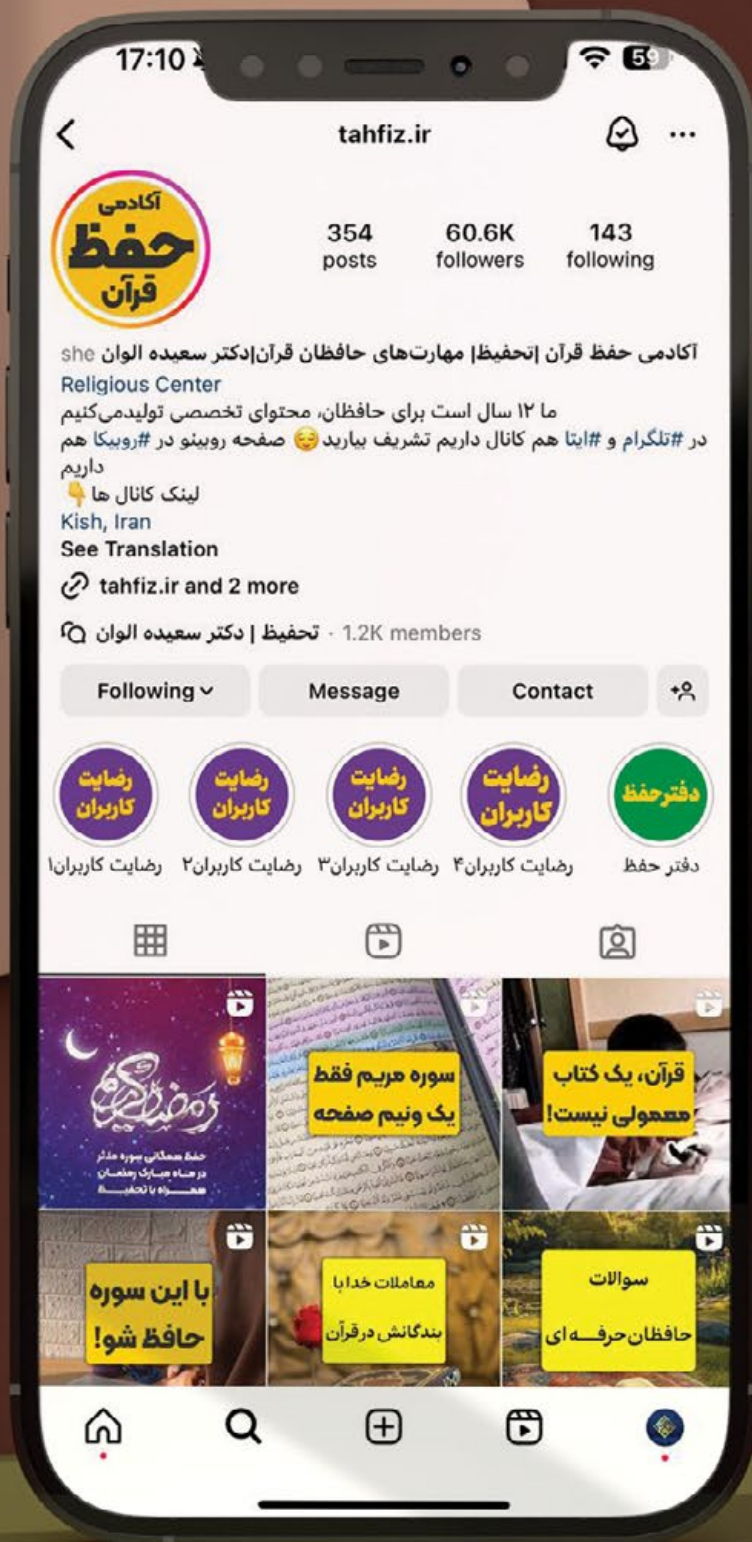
17:10 59

tahfiz.ir

آکادمی حفظ قرآن

354 posts
60.6K followers
143 following

آکادمی حفظ قرآن |تحفیظ| مهارت‌های حافظان قرآن|دکتر سعیده الوان she
Religious Center
ما ۱۲ سال است برای حافظان، محتوای تخصصی تولیدمی‌کنیم
در #تلگرام و #ایتا هم کانال داریم تشریف بیارید 😌 صفحه روبینو در #روبیکا هم داریم
لینک کانال ها 👇
Kish, Iran
See Translation
tahfiz.ir and 2 more
تحفیظ | دکتر سعیده الوان · 1.2K members

Following
Message
Contact

دفتر حفظ — دفتر حفظ
رضایت کاربران — رضایت کاربران۴
رضایت کاربران — رضایت کاربران۳
رضایت کاربران — رضایت کاربران۲
رضایت کاربران — رضایت کاربران۱

رمضان کریم
حفظ همگانی سوره مدثر در ماه مبارک رمضان همراه با تحفیظ

سوره مریم فقط یک ونیم صفحه

قرآن، یک کتاب معمولی نیست!

با این سوره حافظ شو!

معاملات خدا با بندگانش در قرآن

سوالات حافظان حرفـــه ای